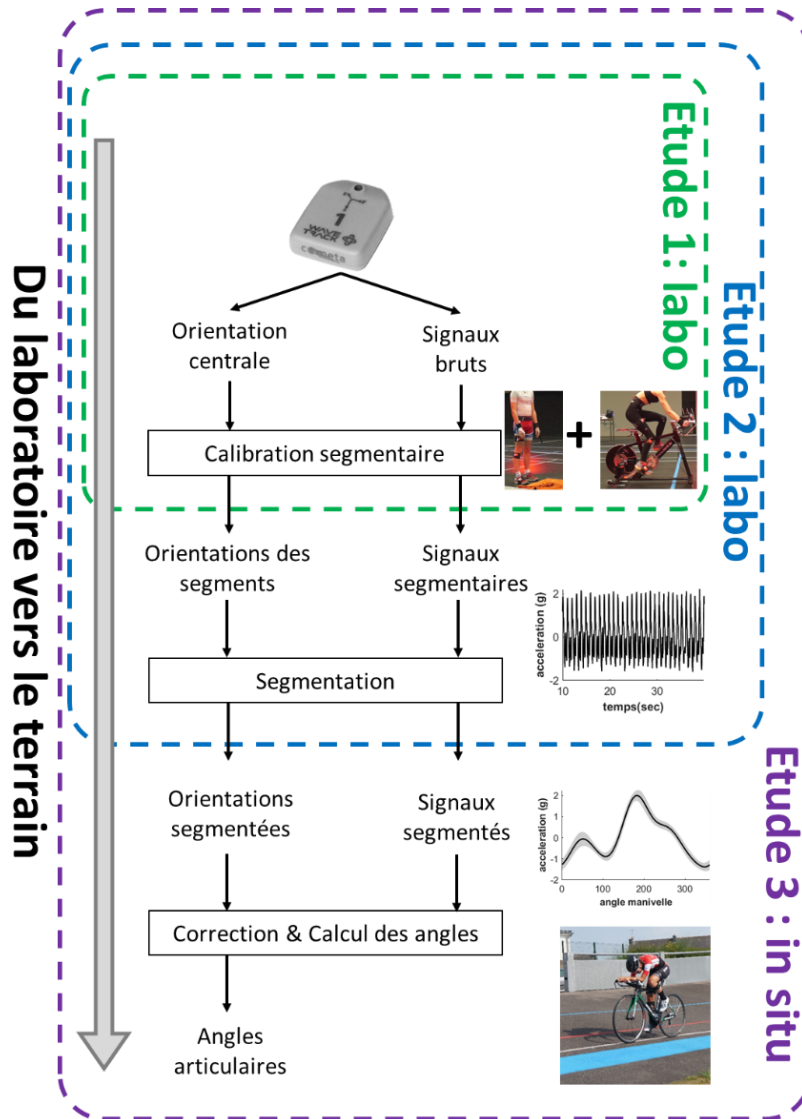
Du laboratoire vers le terrain

Etude 1: labo

Etude 2 : labo

Etude 3 : in situ

1
WAVE TRACK
cometa

Orientation centrale

Signaux bruts

+

Calibration segmentaire

Orientations des segments

Signaux segmentaires

acceleration (g)
2
0
-2
10 20 30
temps(sec)

Segmentation

Orientations segmentées

Signaux segmentés

acceleration (g)
2
1
0
-1
-2
0 100 200 300
angle manivelle

Correction & Calcul des angles

Angles articulaires